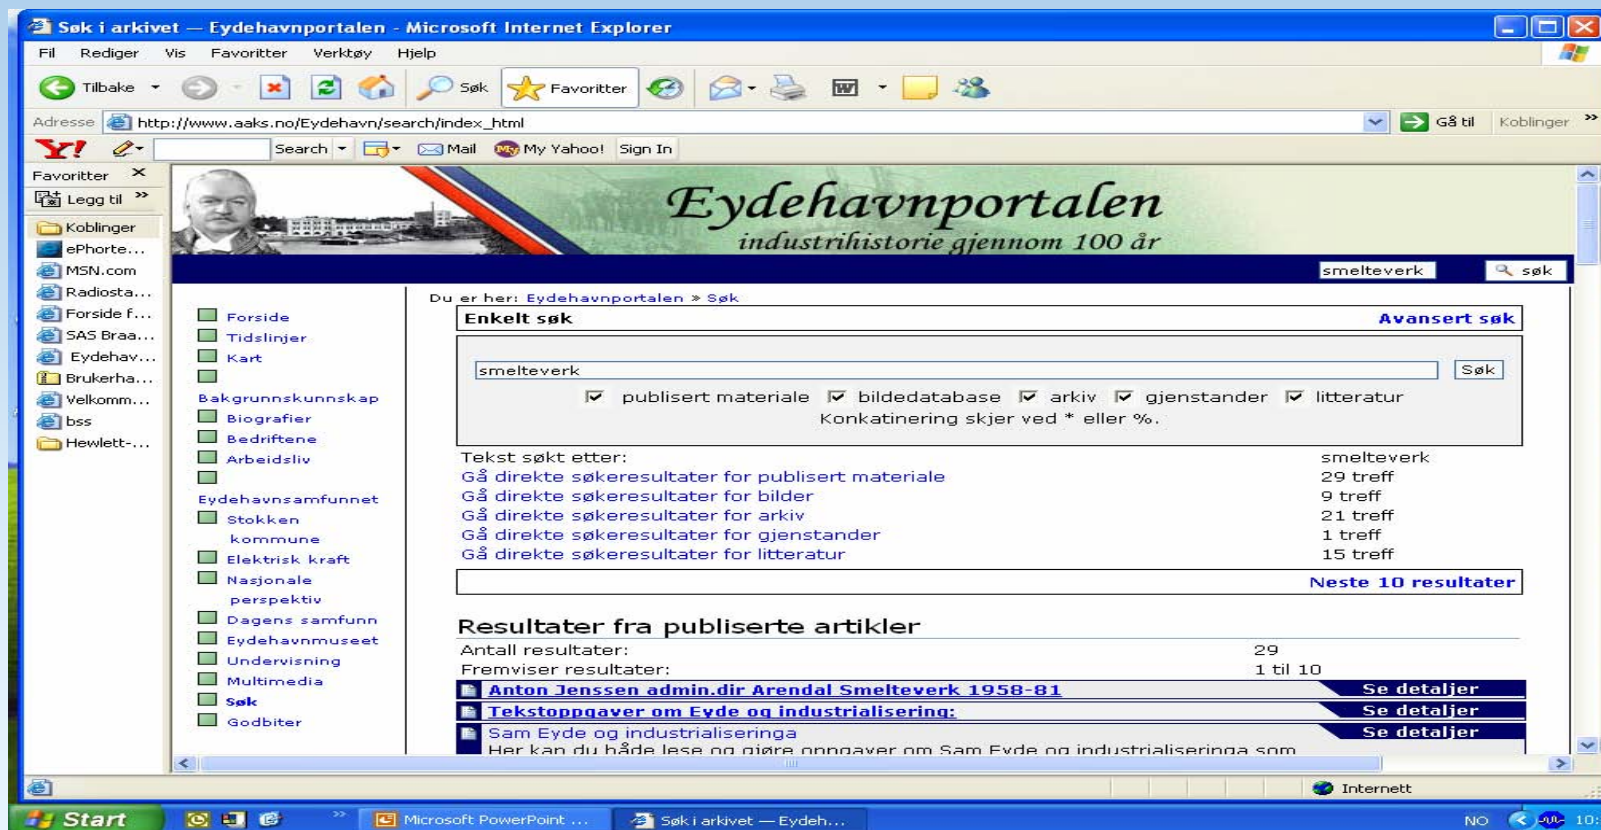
Søk i arkivet — Eydehavnportalen - Microsoft Internet Explorer

Fil Rediger Vis Favoritter Verktøy Hjelp

Tilbake Søk Favoritter

Adresse http://www.aaks.no/Eydehavn/search/index_html Gå til Koblinger

Search Mail My Yahoo! Sign In

Favoritter
Legg til
Koblinger
ePhorte...
MSN.com
Radiosta...
Forside f...
SAS Braa...
Eydehav...
Brukerha...
Velkomm...
bss
Hewlett-...

Eydehavnportalen
industrihistorie gjennom 100 år

smelteverk søk

Forside
Tidslinjer
Kart
Bakgrunnskunnskap
Biografier
Bedriftene
Arbeidsliv
Eydehavnsamfunnet
Stokken kommune
Elektrisk kraft
Nasjonale perspektiv
Dagens samfunn
Eydehavnmuseet
Undervisning
Multimedia
Søk
Godbiter

Du er her: Eydehavnportalen » Søk

Enkelt søk Avansert søk

smelteverk Søk

publisert materiale bildedatabase arkiv gjenstander litteratur
Konkatinering skjer ved * eller %.

| Tekst søkt etter: | smelteverk |
|---|---|
| Gå direkte søkeresultater for publisert materiale | 29 treff |
| Gå direkte søkeresultater for bilder | 9 treff |
| Gå direkte søkeresultater for arkiv | 21 treff |
| Gå direkte søkeresultater for gjenstander | 1 treff |
| Gå direkte søkeresultater for litteratur | 15 treff |

Neste 10 resultater

Resultater fra publiserte artikler

| Antall resultater: | 29 |
|---|---|
| Fremviser resultater: | 1 til 10 |

Anton Jenssen admin.dir Arendal Smelteverk 1958-81 Se detaljer
Tekstoppgaver om Eyde og industrialisering: Se detaljer
Sam Eyde og industrialiseringa Se detaljer
Her kan du både lese og gjøre oppgaver om Sam Eyde og industrialiseringa som

Internett

Start Microsoft PowerPoint ... Søk i arkivet — Eydeh... NO 10: